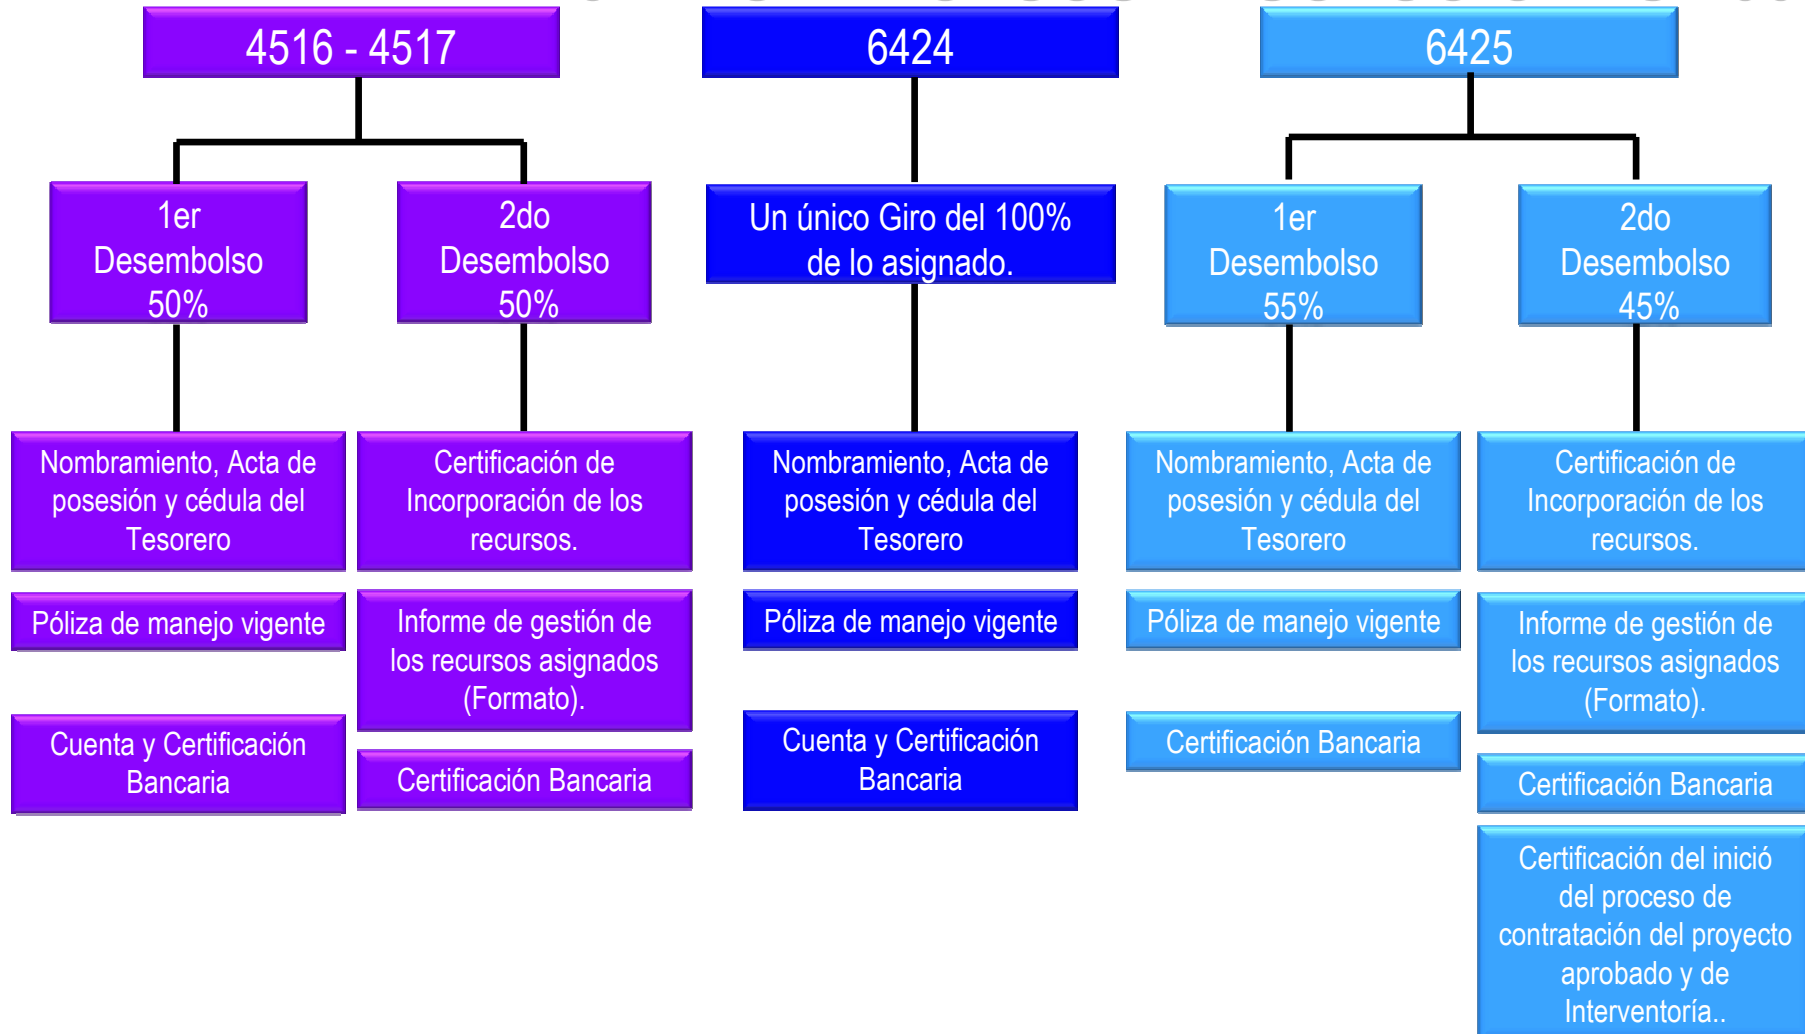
4516 - 4517

1er Desembolso 50%

2do Desembolso 50%

Nombramiento, Acta de posesión y cédula del Tesorero

Póliza de manejo vigente

Cuenta y Certificación Bancaria

Certificación de Incorporación de los recursos.

Informe de gestión de los recursos asignados (Formato).

Certificación Bancaria

6424

Un único Giro del 100% de lo asignado.

Nombramiento, Acta de posesión y cédula del Tesorero

Póliza de manejo vigente

Cuenta y Certificación Bancaria

6425

1er Desembolso 55%

2do Desembolso 45%

Nombramiento, Acta de posesión y cédula del Tesorero

Póliza de manejo vigente

Certificación Bancaria

Certificación de Incorporación de los recursos.

Informe de gestión de los recursos asignados (Formato).

Certificación Bancaria

Certificación del inició del proceso de contratación del proyecto aprobado y de Interventoría..